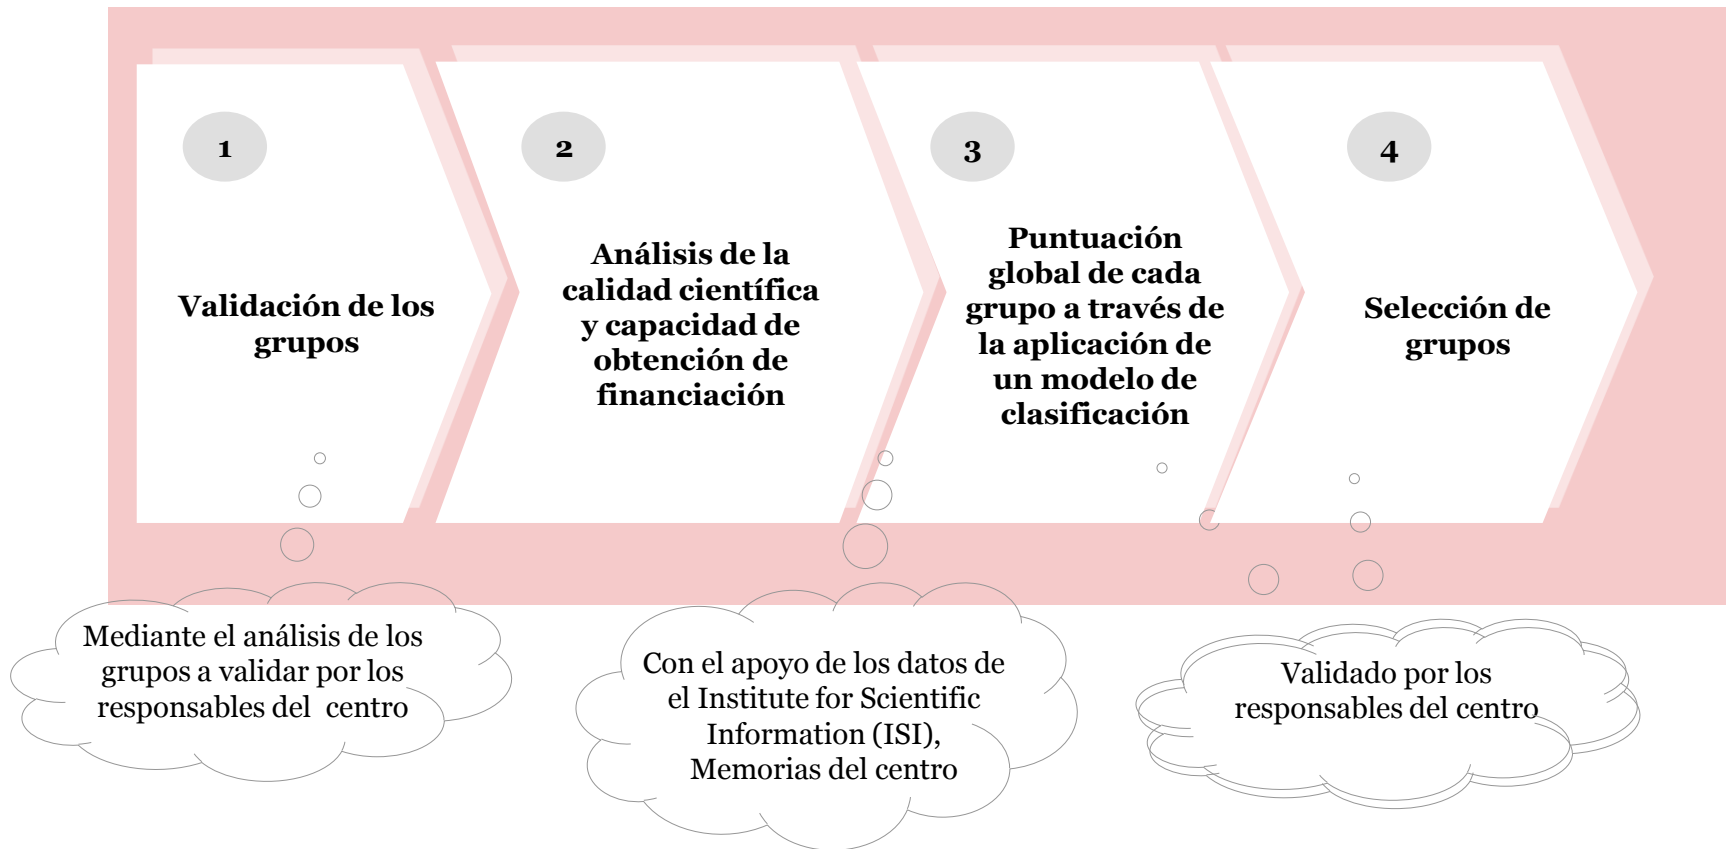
1

Validación de los grupos

2

Análisis de la calidad científica y capacidad de obtención de financiación

3

Puntuación global de cada grupo a través de la aplicación de un modelo de clasificación

4

Selección de grupos

Mediante el análisis de los grupos a validar por los responsables del centro

Con el apoyo de los datos de el Institute for Scientific Information (ISI), Memorias del centro

Validado por los responsables del centro